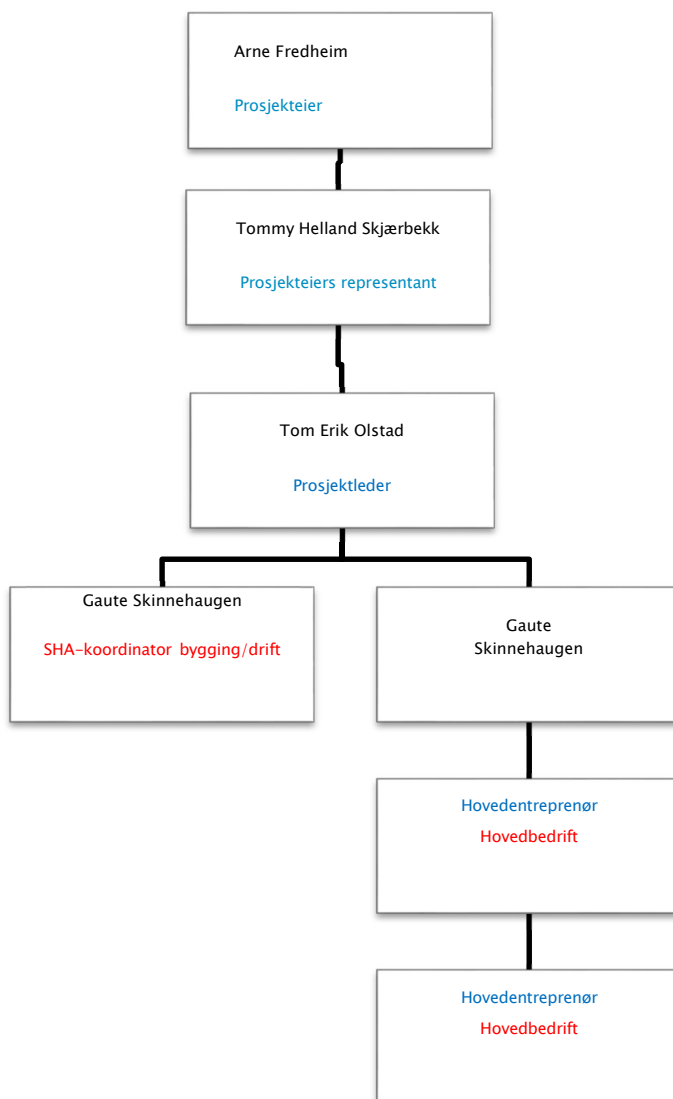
Arne Fredheim

Prosjekteier

Tommy Helland Skjærbekk

Prosjekteiers representant

Tom Erik Olstad

Prosjektleder

Gaute Skinnehaugen

SHA-koordinator bygging/drift

Gaute Skinnehaugen

Hovedentreprenør
Hovedbedrift

Hovedentreprenør
Hovedbedrift